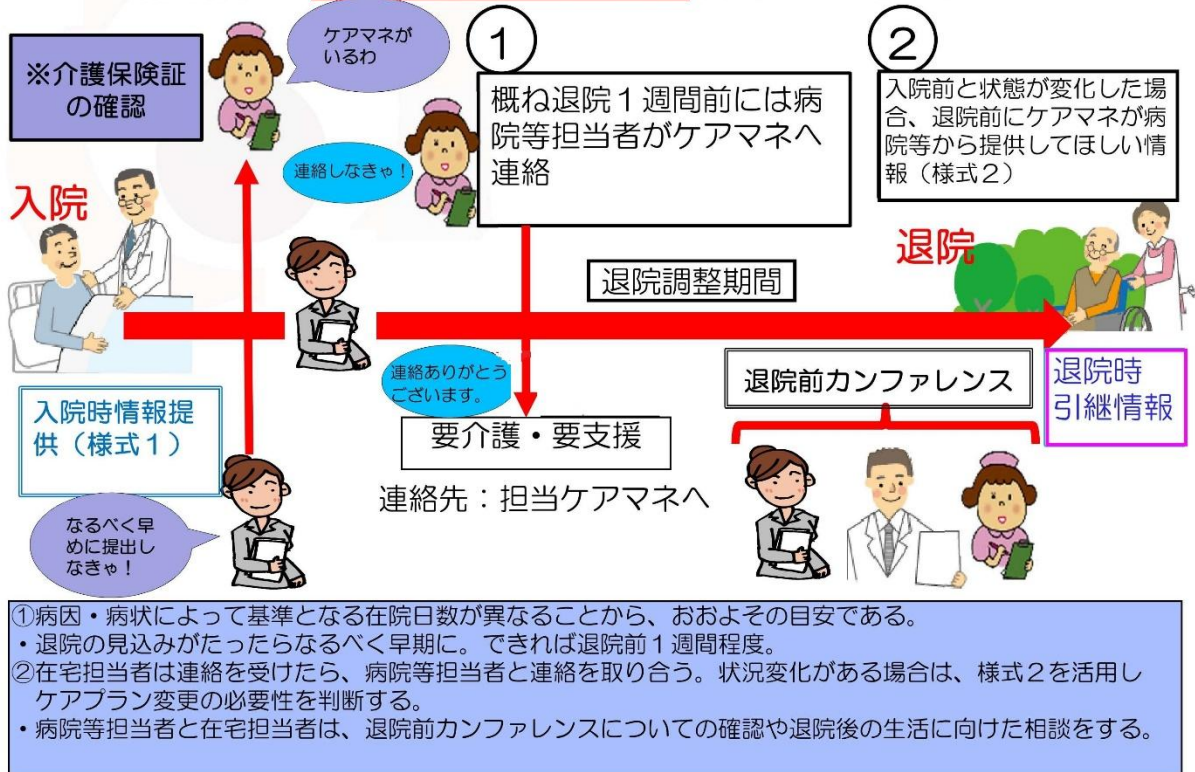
※介護保険証の確認

ケアマネがいるわ

①

概ね退院１週間前には病院等担当者がケアマネへ連絡

②

入院前と状態が変化した場合、退院前にケアマネが病院等から提供してほしい情報（様式２）

連絡しなきゃ！

入院

退院

退院調整期間

連絡ありがとうございます。

退院前カンファレンス

退院時引継情報

入院時情報提供（様式１）

要介護・要支援

連絡先：担当ケアマネへ

なるべく早めに提出しなきゃ！

①病因・病状によって基準となる在院日数が異なることから、おおよその目安である。
・退院の見込みがたったらなるべく早期に。できれば退院前１週間程度。
②在宅担当者は連絡を受けたら、病院等担当者と連絡を取り合う。状況変化がある場合は、様式２を活用しケアプラン変更の必要性を判断する。
・病院等担当者と在宅担当者は、退院前カンファレンスについての確認や退院後の生活に向けた相談をする。